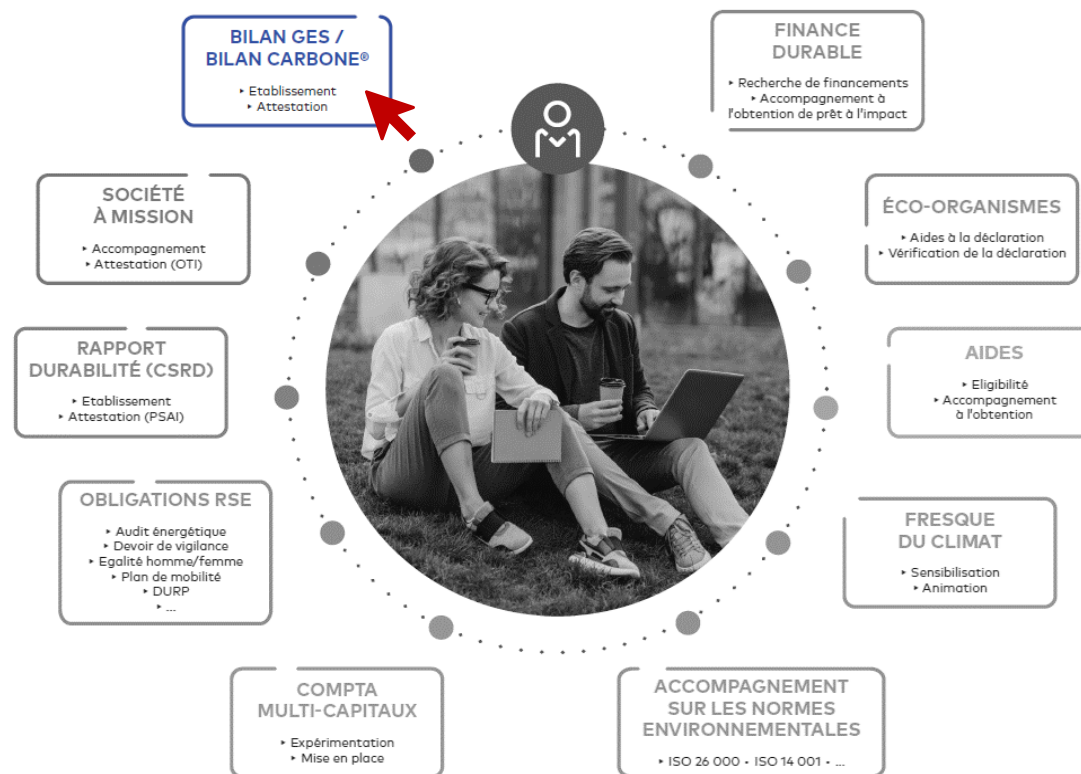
BILAN GES /
BILAN CARBONE®

‣ Etablissement
‣ Attestation

FINANCE
DURABLE

‣ Recherche de financements
‣ Accompagnement à l'obtention de prêt à l'impact

SOCIÉTÉ
À MISSION

‣ Accompagnement
‣ Attestation (OTI)

ÉCO-ORGANISMES

‣ Aides à la déclaration
‣ Vérification de la déclaration

RAPPORT
DURABILITÉ (CSRD)

‣ Etablissement
‣ Attestation (PSAI)

AIDES

‣ Eligibilité
‣ Accompagnement à l'obtention

OBLIGATIONS RSE

‣ Audit énergétique
‣ Devoir de vigilance
‣ Egalité homme/femme
‣ Plan de mobilité
‣ DURP
‣ ...

FRESQUE
DU CLIMAT

‣ Sensibilisation
‣ Animation

COMPTA
MULTI-CAPITAUX

‣ Expérimentation
‣ Mise en place

ACCOMPAGNEMENT
SUR LES NORMES
ENVIRONNEMENTALES

‣ ISO 26 000 ‣ ISO 14 001 ‣ ...